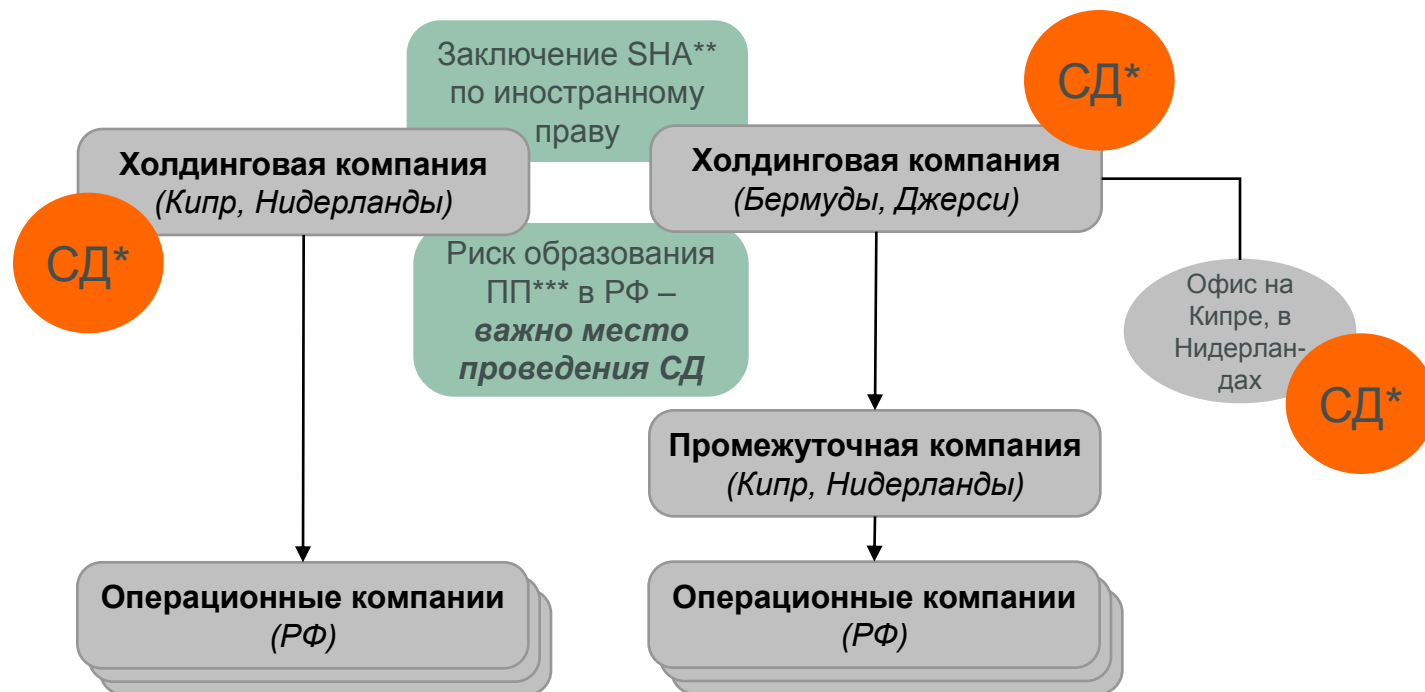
Заключение SHA** по иностранному праву

СД*

Холдинговая компания
(Кипр, Нидерланды)

СД*

Холдинговая компания
(Бермуды, Джерси)

Риск образования ПП*** в РФ – ***важно место проведения СД***

Офис на Кипре, в Нидерландах

СД*

Промежуточная компания
(Кипр, Нидерланды)

Операционные компании
(РФ)

Операционные компании
(РФ)